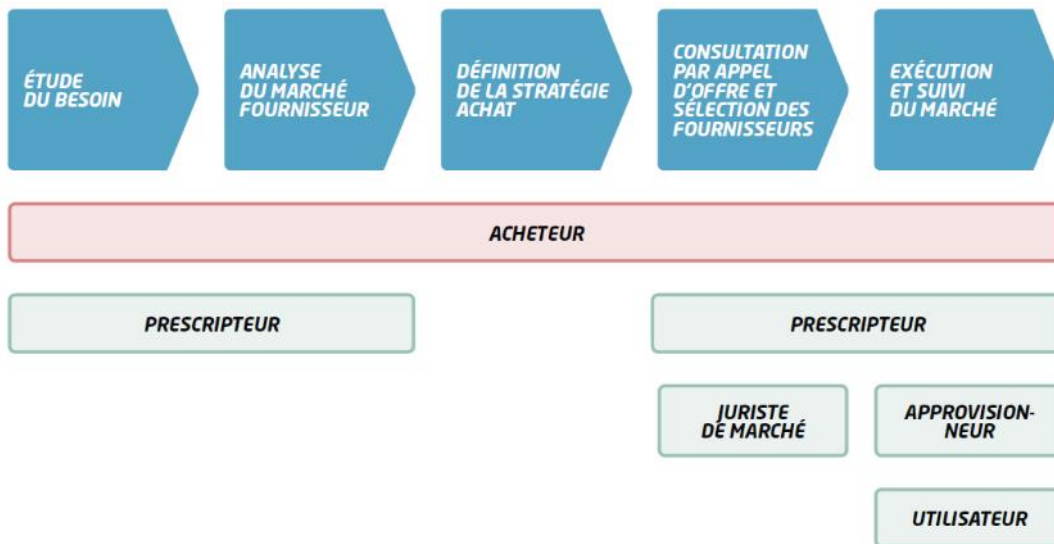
ÉTUDE DU BESOIN

ANALYSE DU MARCHÉ FOURNISSEUR

DÉFINITION DE LA STRATÉGIE ACHAT

CONSULTATION PAR APPEL D'OFFRE ET SÉLECTION DES FOURNISSEURS

EXÉCUTION ET SUIVI DU MARCHÉ

ACHETEUR

PRESCRIPTEUR

PRESCRIPTEUR

JURISTE DE MARCHÉ

APPROVISION-NEUR

UTILISATEUR